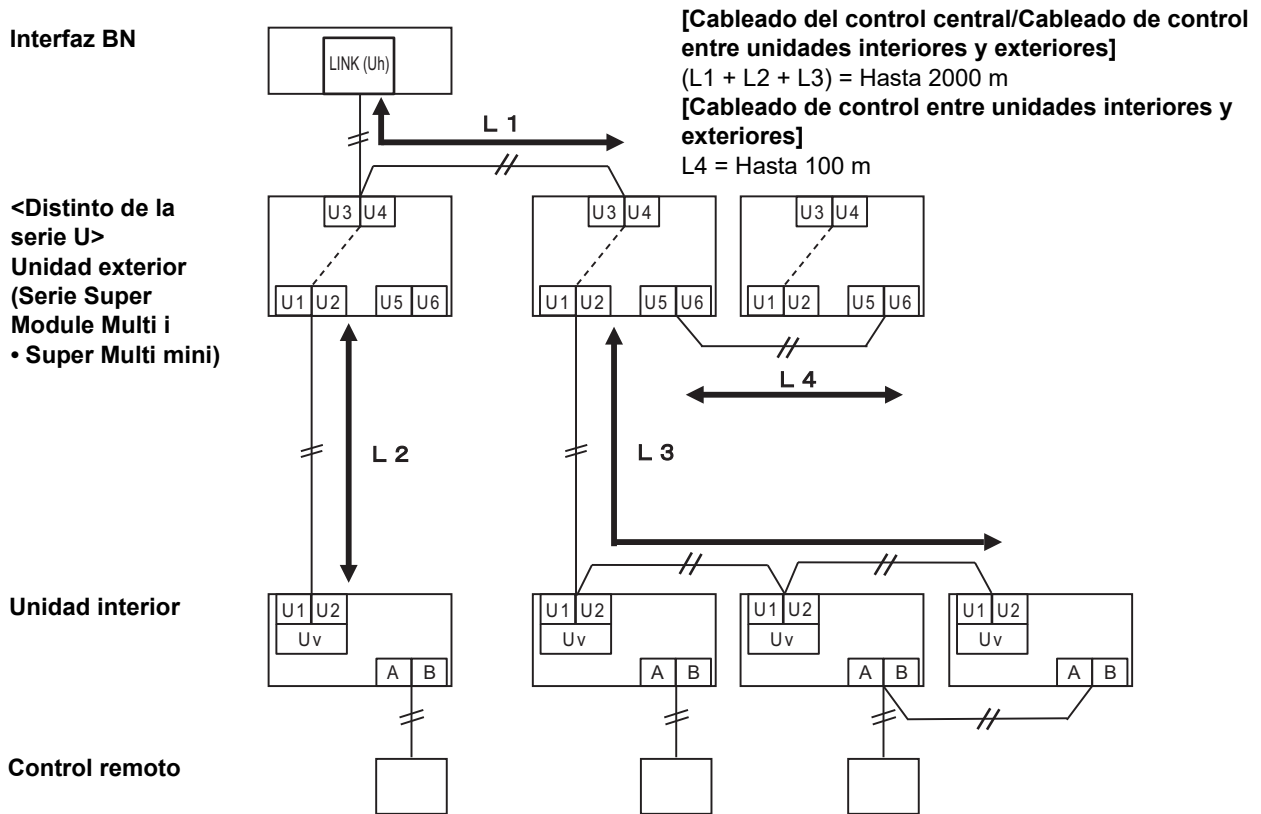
Interfaz BN

LINK (Uh)

L 1

[Cableado del control central/Cableado de control entre unidades interiores y exteriores]
(L1 + L2 + L3) = Hasta 2000 m
[Cableado de control entre unidades interiores y exteriores]
L4 = Hasta 100 m

<Distinto de la serie U>
Unidad exterior
(Serie Super Module Multi i • Super Multi mini)

U3 U4
U1 U2 U5 U6

U3 U4
U1 U2 U5 U6

U3 U4
U1 U2 U5 U6

L 4

L 2

L 3

Unidad interior

U1 U2
Uv
A B

U1 U2
Uv
A B

U1 U2
Uv
A B

U1 U2
Uv
A B

Control remoto